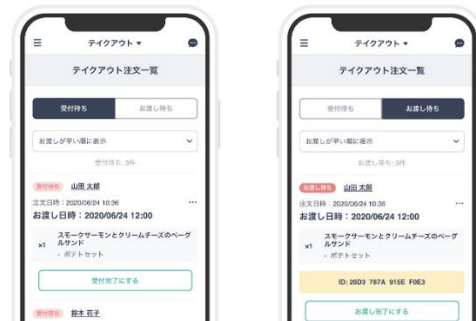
テイクアウト ▾

テイクアウト注文一覧

受付待ち

お渡し待ち

お渡しが早い順に表示

受付待ち：3件

受付待ち 山田 太郎

注文日時：2020/06/24 10:36

お渡し日時：2020/06/24 12:00

x1 スモークサーモンとクリームチーズのベーグルサンド

・ポテトセット

受付完了にする

受付待ち 鈴木 花子

テイクアウト ▾

テイクアウト注文一覧

受付待ち

お渡し待ち

お渡しが早い順に表示

お渡し待ち：3件

受付待ち 山田 太郎

注文日時：2020/06/24 10:36

お渡し日時：2020/06/24 12:00

x1 スモークサーモンとクリームチーズのベーグルサンド

・ポテトセット

ID: 26D3 787A 915E F0E3

お渡し完了にする